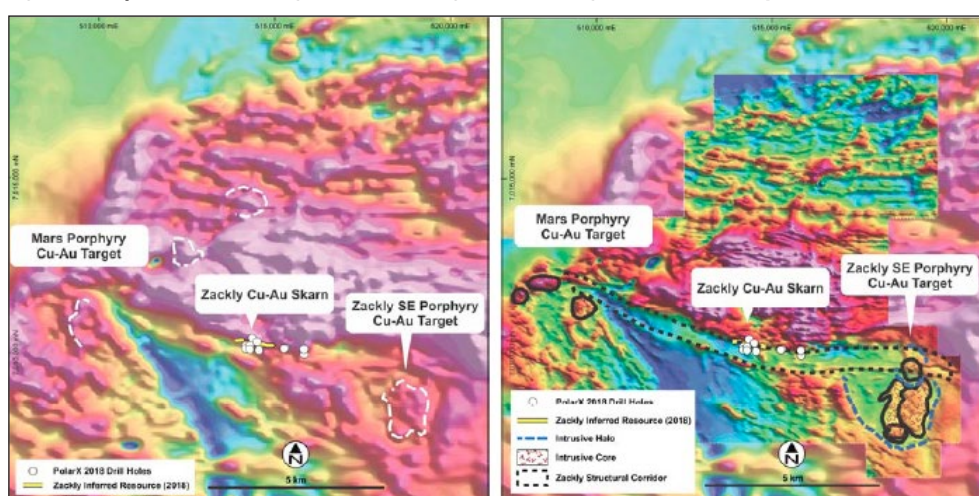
510,000 mE
515,000 mE
520,000 mE
7,015,000 mN
Mars Porphyry Cu-Au Target
Zackly Cu-Au Skarn
Zackly SE Porphyry Cu-Au Target
PolarX 2018 Drill Holes
Zackly Inferred Resource (2018)
N
5 km

510,000 mE
515,000 mE
520,000 mE
7,015,000 mN
Mars Porphyry Cu-Au Target
Zackly Cu-Au Skarn
Zackly SE Porphyry Cu-Au Target
PolarX 2018 Drill Holes
Zackly Inferred Resource (2018)
Intrusive Halo
Intrusive Core
Zackly Structural Corridor
N
5 km